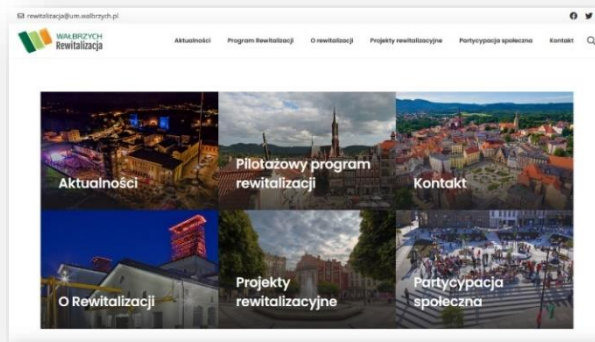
rewitalizacja@um.walbrzych.pl

WAŁBRZYCH
Rewitalizacja

Aktualności Program Rewitalizacji O rewitalizacji Projekty rewitalizacyjne Partycypacja społeczna Kontakt

Aktualności

Pilotażowy program rewitalizacji

Kontakt

O Rewitalizacji

Projekty rewitalizacyjne

Partycypacja społeczna